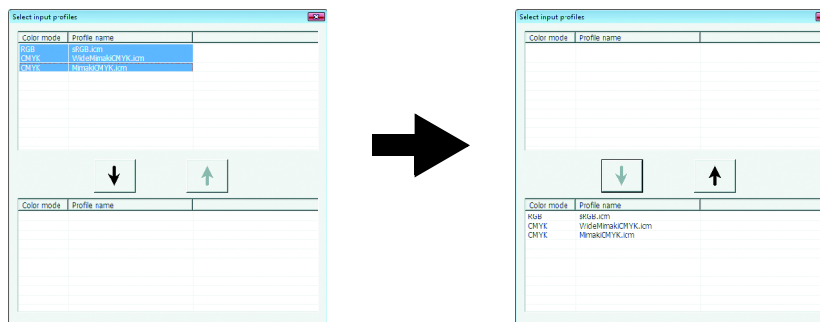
Select input profiles

| Color mode | Profile name |
|---|---|
| RGB | sRGB.icm |
| CMYK | WideMimakiCMYK.icm |
| CMYK | MimakiCMYK.icm |

| Color mode | Profile name |
|---|---|

Select input profiles

| Color mode | Profile name |
|---|---|

| Color mode | Profile name |
|---|---|
| RGB | sRGB.icm |
| CMYK | WideMimakiCMYK.icm |
| CMYK | MimakiCMYK.icm |